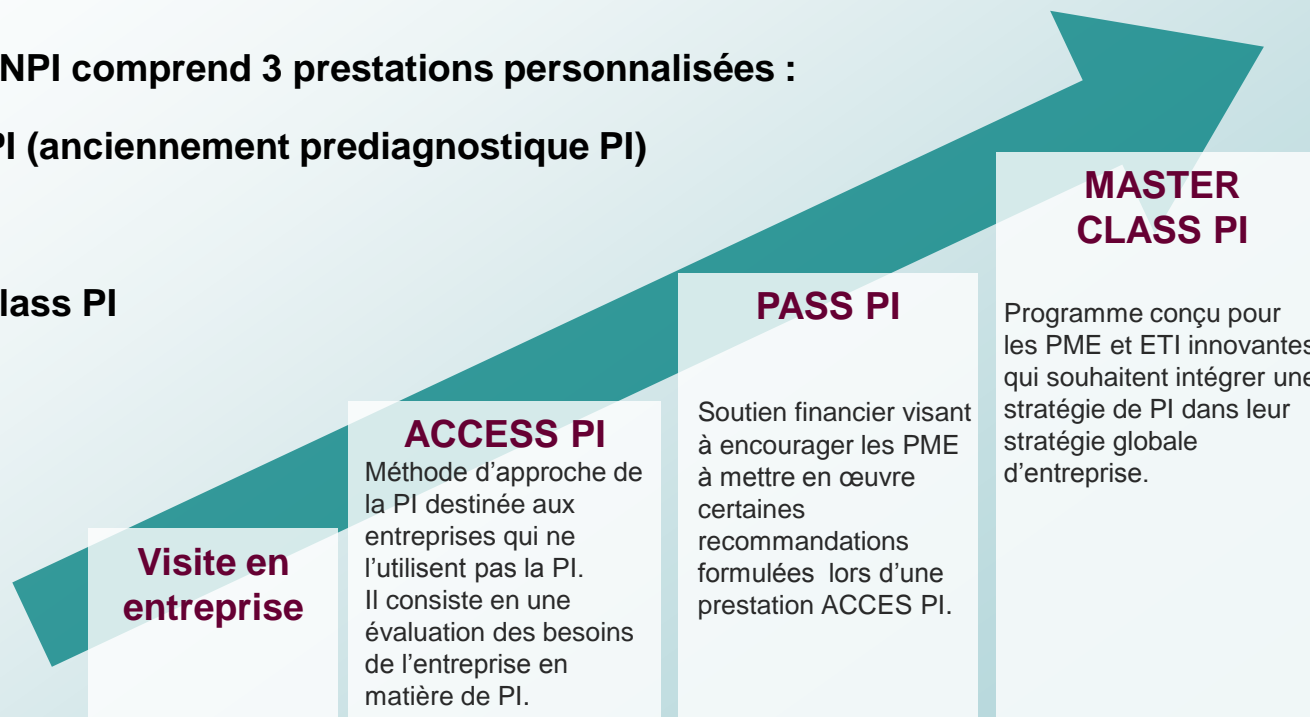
NPI comprend 3 prestations personnalisées :

PI (anciennement prediagnostique PI)

lass PI

MASTER CLASS PI

Programme conçu pour les PME et ETI innovantes qui souhaitent intégrer une stratégie de PI dans leur stratégie globale d'entreprise.

PASS PI

Soutien financier visant à encourager les PME à mettre en œuvre certaines recommandations formulées lors d'une prestation ACCES PI.

ACCESS PI

Méthode d'approche de la PI destinée aux entreprises qui ne l'utilisent pas la PI. Il consiste en une évaluation des besoins de l'entreprise en matière de PI.

Visite en entreprise